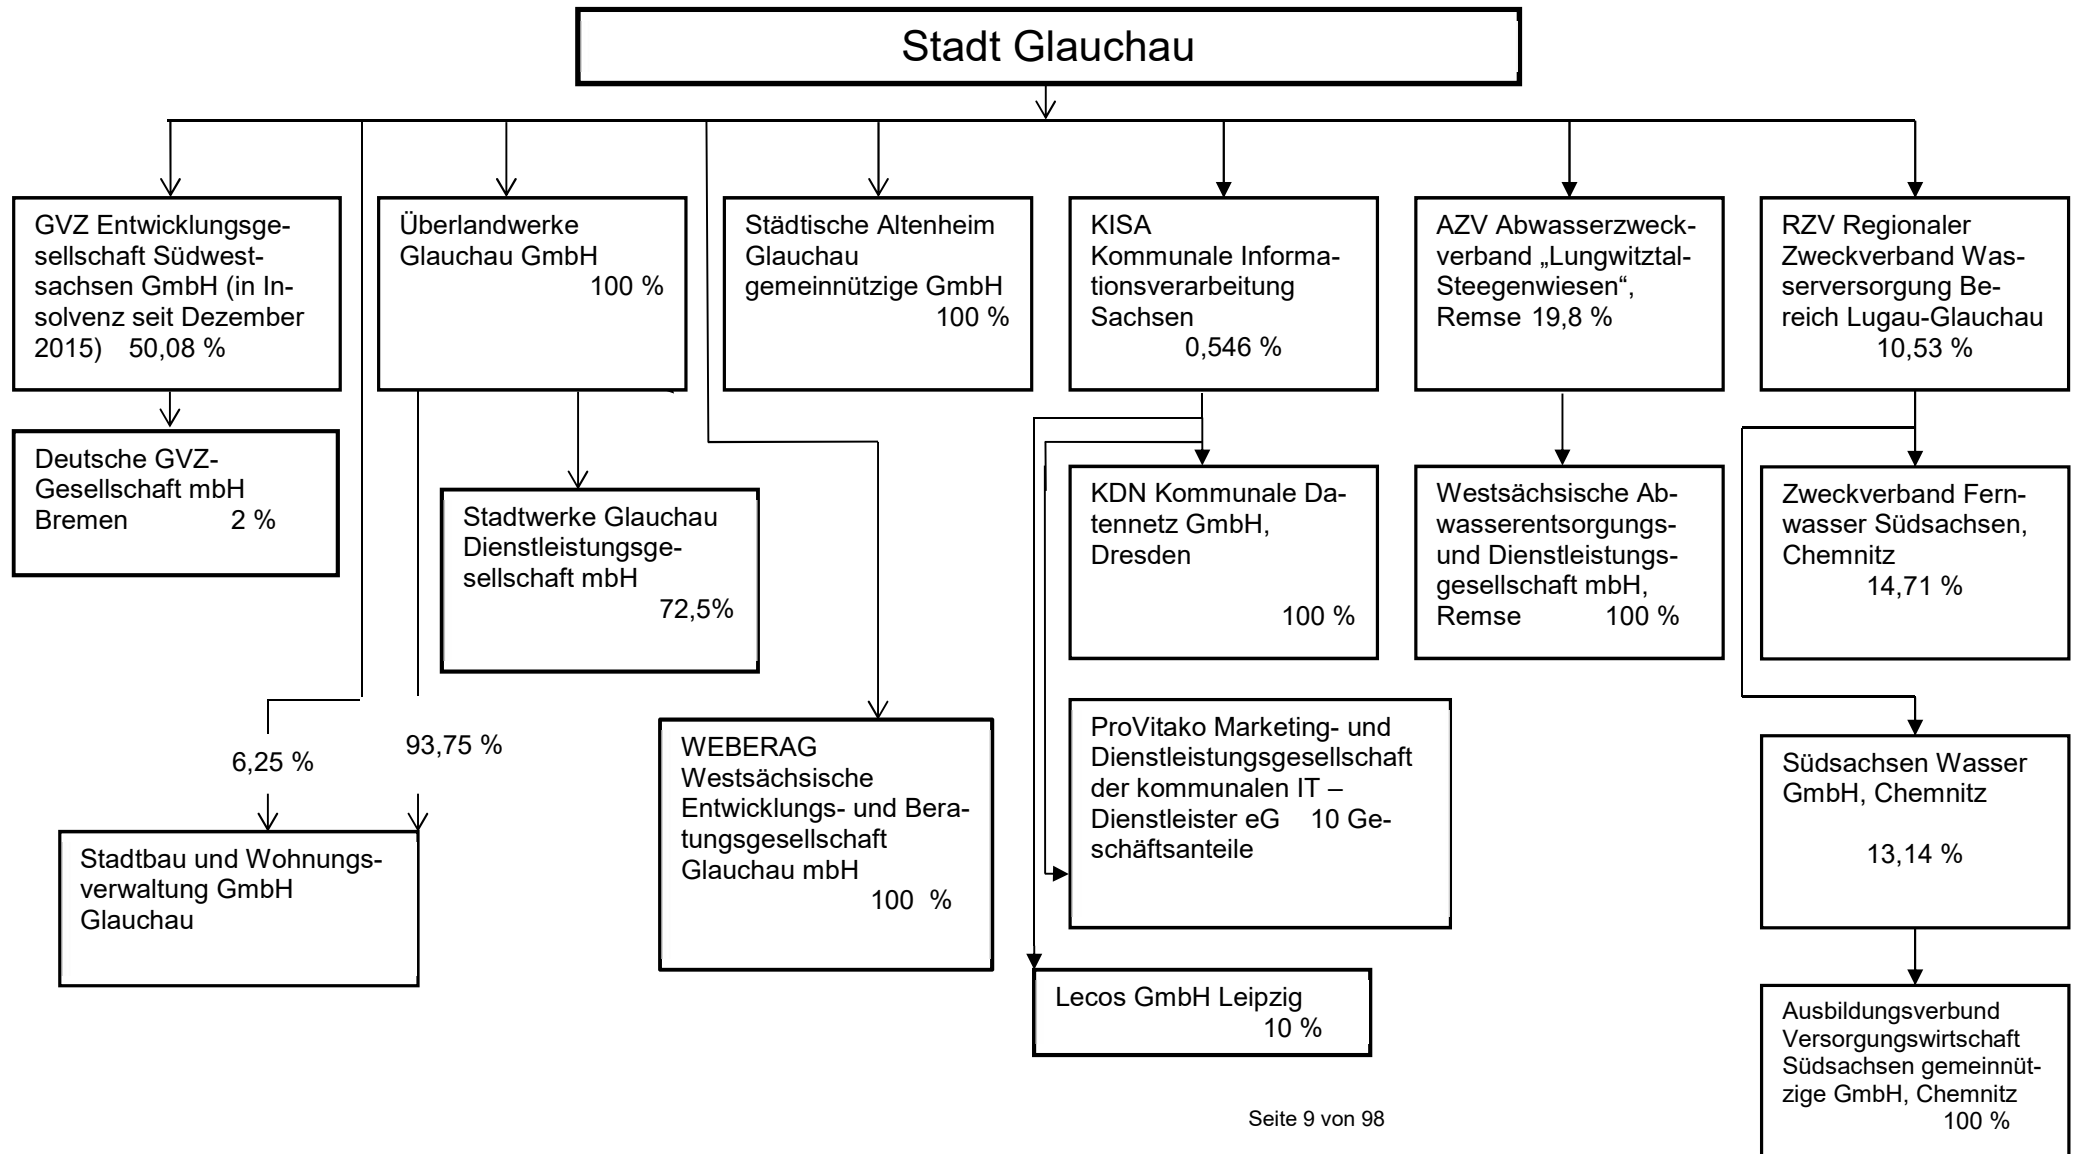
Stadt Glauchau

GVZ Entwicklungsgesellschaft Südwestsachsen GmbH (in Insolvenz seit Dezember 2015) 50,08 %

Deutsche GVZ-Gesellschaft mbH Bremen 2 %

Überlandwerke Glauchau GmbH 100 %

Stadtwerke Glauchau Dienstleistungsgesellschaft mbH 72,5%

6,25 %

93,75 %

Stadtbau und Wohnungsverwaltung GmbH Glauchau

Städtische Altenheim Glauchau gemeinnützige GmbH 100 %

WEBERAG Westsächsische Entwicklungs- und Beratungsgesellschaft Glauchau mbH 100 %

KISA Kommunale Informationsverarbeitung Sachsen 0,546 %

KDN Kommunale Datennetz GmbH, Dresden 100 %

ProVitako Marketing- und Dienstleistungsgesellschaft der kommunalen IT – Dienstleister eG 10 Geschäftsanteile

Lecos GmbH Leipzig 10 %

AZV Abwasserzweckverband „Lungwitztal-Steegenwiesen“, Remse 19,8 %

Westsächsische Abwasserentsorgungs- und Dienstleistungsgesellschaft mbH, Remse 100 %

RZV Regionaler Zweckverband Wasserversorgung Bereich Lugau-Glauchau 10,53 %

Zweckverband Fernwasser Südsachsen, Chemnitz 14,71 %

Südsachsen Wasser GmbH, Chemnitz 13,14 %

Ausbildungsverbund Versorgungswirtschaft Südsachsen gemeinnützige GmbH, Chemnitz 100 %

Seite 9 von 98